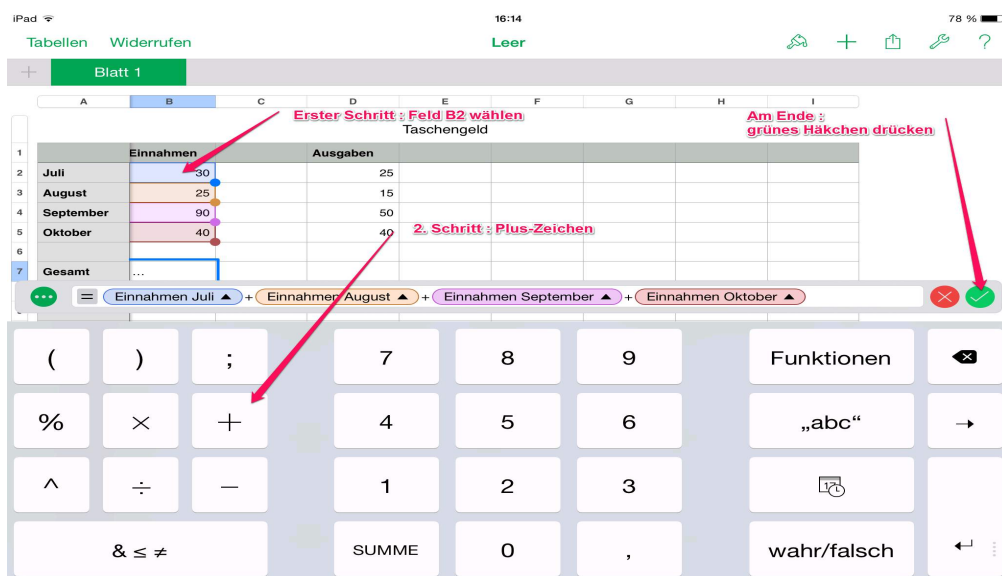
iPad 16:14 78 %

Tabellen Widerrufen Leer ?

Blatt 1

Erster Schritt : Feld B2 wählen

Am Ende : grünes Häkchen drücken

| | A | B | C | D | E | F | G | H | I |
|---|---|---|---|---|---|---|---|---|---|
| | | | | Taschengeld | | | | | |
| 1 | | Einnahmen | | Ausgaben | | | | | |
| 2 | Juli | 30 | | 25 | | | | | |
| 3 | August | 25 | | 15 | | | | | |
| 4 | September | 90 | | 50 | | | | | |
| 5 | Oktober | 40 | | 40 | | | | | |
| 6 | | | | | | | | | |
| 7 | Gesamt | ... | | | | | | | |

2. Schritt : Plus-Zeichen

= Einnahmen Juli + Einnahmen August + Einnahmen September + Einnahmen Oktober

( ) ; 7 8 9 Funktionen

% × + 4 5 6 „abc“ →

^ ÷ − 1 2 3

& ≤ ≠ SUMME 0 , wahr/falsch